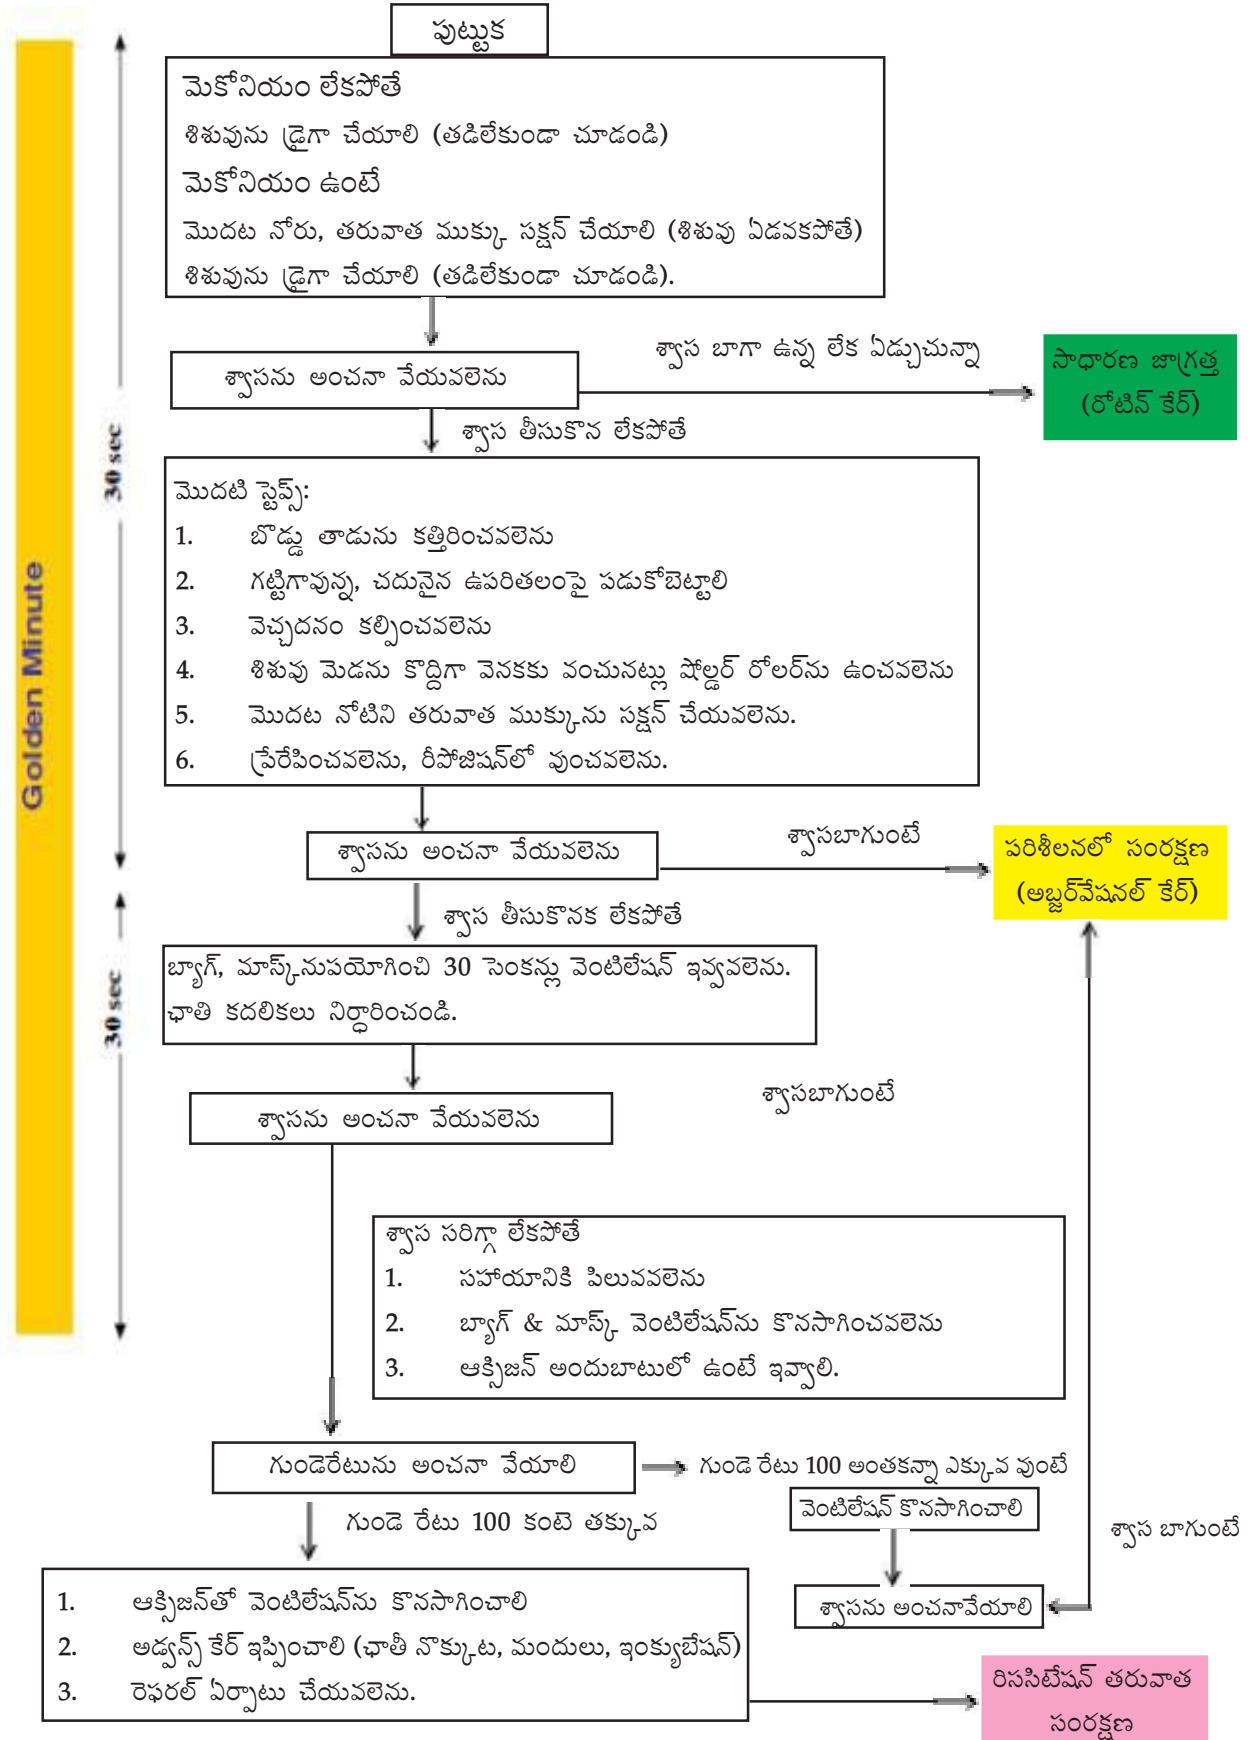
Golden Minute

30 sec

30 sec

పుట్టుక

మెకోనియం లేకపోతే
శిశువును డ్రైగా చేయాలి (తడిలేకుండా చూడండి)
మెకోనియం ఉంటే
మొదట నోరు, తరువాత ముక్కు సక్షన్ చేయాలి (శిశువు ఏడవకపోతే)
శిశువును డ్రైగా చేయాలి (తడిలేకుండా చూడండి).

శ్వాసను అంచనా వేయవలెను

శ్వాస బాగా ఉన్న లేక ఏడ్చుచున్నా

సాధారణ జాగ్రత్త (రోటిన్ కేర్)

శ్వాస తీసుకొన లేకపోతే

మొదటి స్టెప్స్:
1. బొడ్డు తాడును కత్తిరించవలెను
2. గట్టిగావున్న, చదునైన ఉపరితలంపై పడుకోబెట్టాలి
3. వెచ్చదనం కల్పించవలెను
4. శిశువు మెడను కొద్దిగా వెనకకు వంచునట్లు షోల్డర్ రోలర్‌ను ఉంచవలెను
5. మొదట నోటిని తరువాత ముక్కును సక్షన్ చేయవలెను.
6. ప్రేరేపించవలెను, రీపోజిషన్‌లో వుంచవలెను.

శ్వాసను అంచనా వేయవలెను

శ్వాసబాగుంటే

పరిశీలనలో సంరక్షణ (అబ్జర్వేషనల్ కేర్)

శ్వాస తీసుకొనక లేకపోతే

బ్యాగ్, మాస్క్‌నుపయోగించి 30 సెకన్లు వెంటిలేషన్ ఇవ్వవలెను.
ఛాతి కదలికలు నిర్ధారించండి.

శ్వాసను అంచనా వేయవలెను

శ్వాసబాగుంటే

శ్వాస సరిగ్గా లేకపోతే
1. సహాయానికి పిలువవలెను
2. బ్యాగ్ & మాస్క్ వెంటిలేషన్‌ను కొనసాగించవలెను
3. ఆక్సిజన్ అందుబాటులో ఉంటే ఇవ్వాలి.

గుండెరేటును అంచనా వేయాలి

గుండె రేటు 100 అంతకన్నా ఎక్కువ వుంటే

వెంటిలేషన్ కొనసాగించాలి

శ్వాస బాగుంటే

గుండె రేటు 100 కంటె తక్కువ

శ్వాసను అంచనావేయాలి

1. ఆక్సిజన్‌తో వెంటిలేషన్‌ను కొనసాగించాలి
2. అడ్వన్స్ కేర్ ఇప్పించాలి (ఛాతీ నొక్కుట, మందులు, ఇంక్యుబేషన్)
3. రెఫరల్ ఏర్పాటు చేయవలెను.

రిససిటేషన్ తరువాత సంరక్షణ